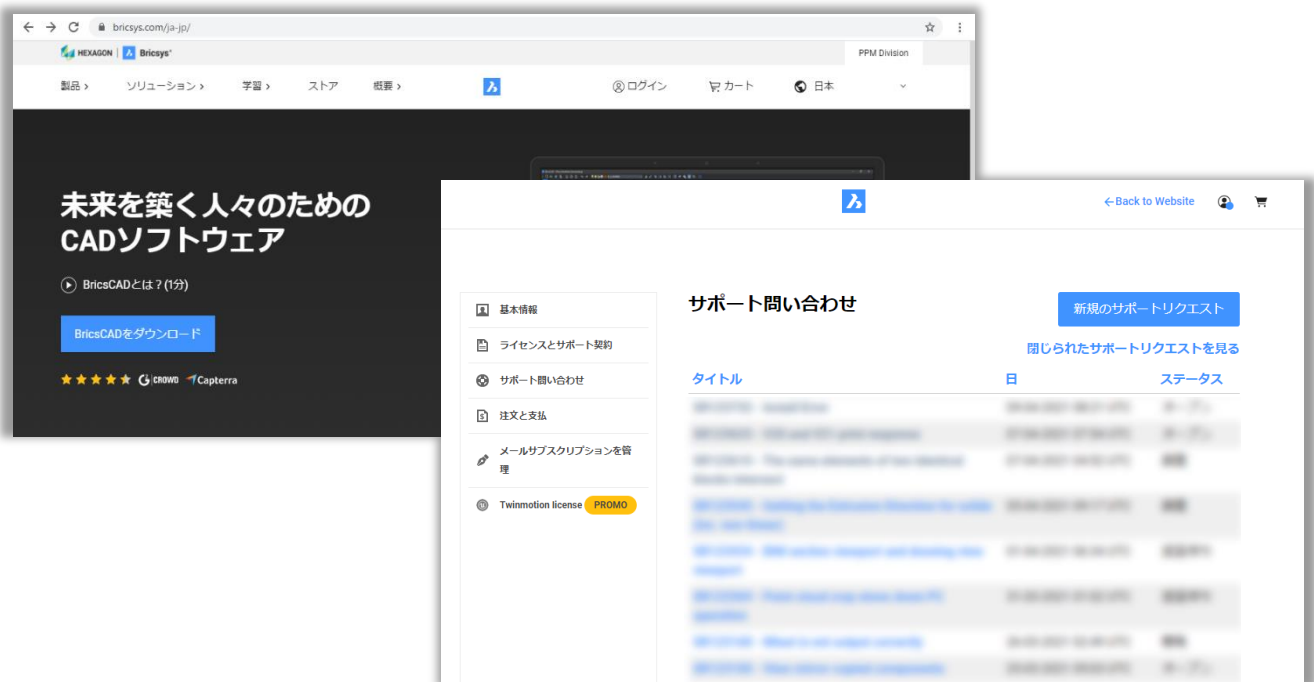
bricsys.com/ja-jp/

HEXAGON | Bricsys

PPM Division

製品 › ソリューション › 学習 › ストア 概要 ›

ログイン カート 日本

未来を築く人々のための CADソフトウェア

BricsCADとは？(1分)

BricsCADをダウンロード

CROWD Capterra

← Back to Website

基本情報

ライセンスとサポート契約

サポート問い合わせ

注文と支払

メールサブスクリプションを管理

Twinmotion license PROMO

サポート問い合わせ

新規のサポートリクエスト

閉じられたサポートリクエストを見る

| タイトル | 日 | ステータス |
|---|---|---|
| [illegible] | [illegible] | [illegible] |
| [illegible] | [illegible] | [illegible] |
| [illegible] | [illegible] | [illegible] |
| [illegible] | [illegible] | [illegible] |
| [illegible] | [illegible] | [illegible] |
| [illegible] | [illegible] | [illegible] |
| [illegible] | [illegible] | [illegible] |
| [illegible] | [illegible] | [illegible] |